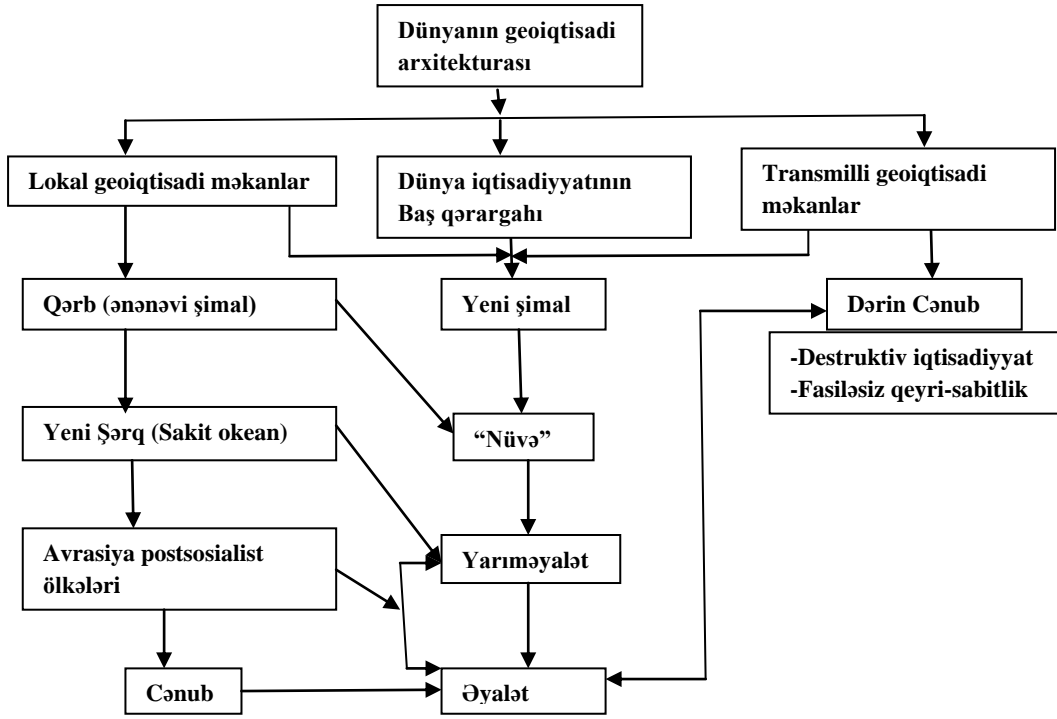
Dünyanın geoiqtisadi arxitekturası

Lokal geoiqtisadi məkanlar

Dünya iqtisadiyyatının Baş qərargahı

Transmilli geoiqtisadi məkanlar

Qərb (ənənəvi şimal)

Yeni şimal

Dərin Cənub

-Destruktiv iqtisadiyyat
-Fasiləsiz qeyri-sabitlik

Yeni Şərq (Sakit okean)

"Nüvə"

Avrasiya postsosialist ölkələri

Yarıməyalət

Cənub

Əyalət